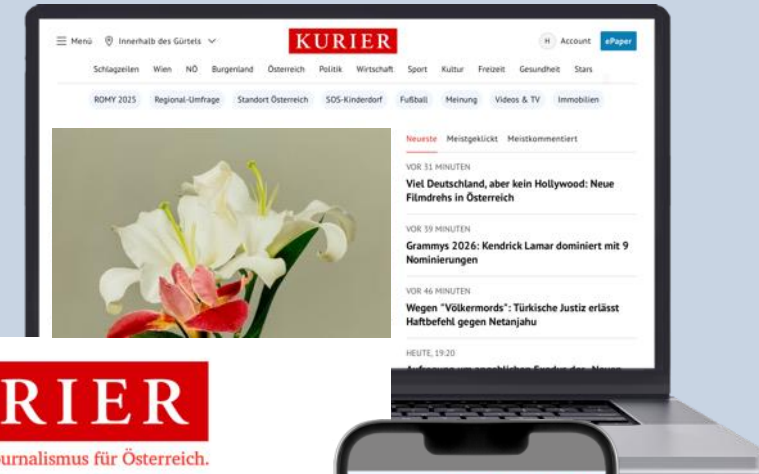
Menü Innerhalb des Gürtels

KURIER

H Account ePaper

Schlagzeilen Wien NÖ Burgenland Österreich Politik Wirtschaft Sport Kultur Freizeit Gesundheit Stars

ROMY 2025 Regional-Umfrage Standort Österreich SOS-Kinderdorf Fußball Meinung Videos & TV Immobilien

Neueste Meistgeklickt Meistkommentiert

VOR 31 MINUTEN

Viel Deutschland, aber kein Hollywood: Neue Filmdrehs in Österreich

VOR 39 MINUTEN

Grammys 2026: Kendrick Lamar dominiert mit 9 Nominierungen

VOR 46 MINUTEN

Wegen "Völkermords": Türkische Justiz erlässt Haftbefehl gegen Netanjahu

HEUTE, 19:20

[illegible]

RIER

urnalismus für Österreich.